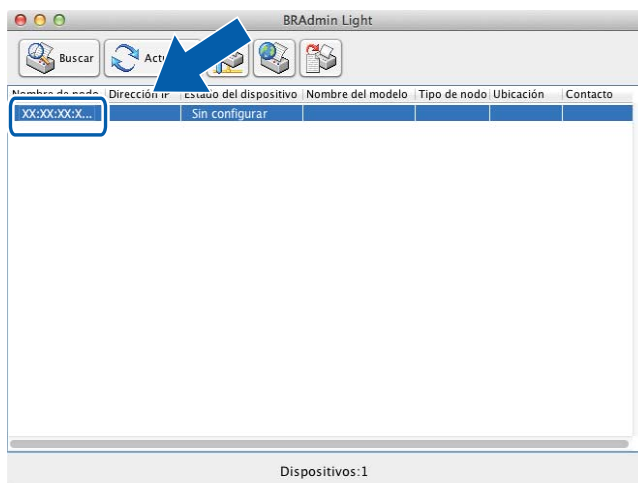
BRAdmin Light

Buscar | Act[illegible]

| Nombre de nodo | Dirección IP | Estado del dispositivo | Nombre del modelo | Tipo de nodo | Ubicación | Contacto |
|---|---|---|---|---|---|---|
| XX:XX:XX:X... | | Sin configurar | | | | |

Dispositivos:1